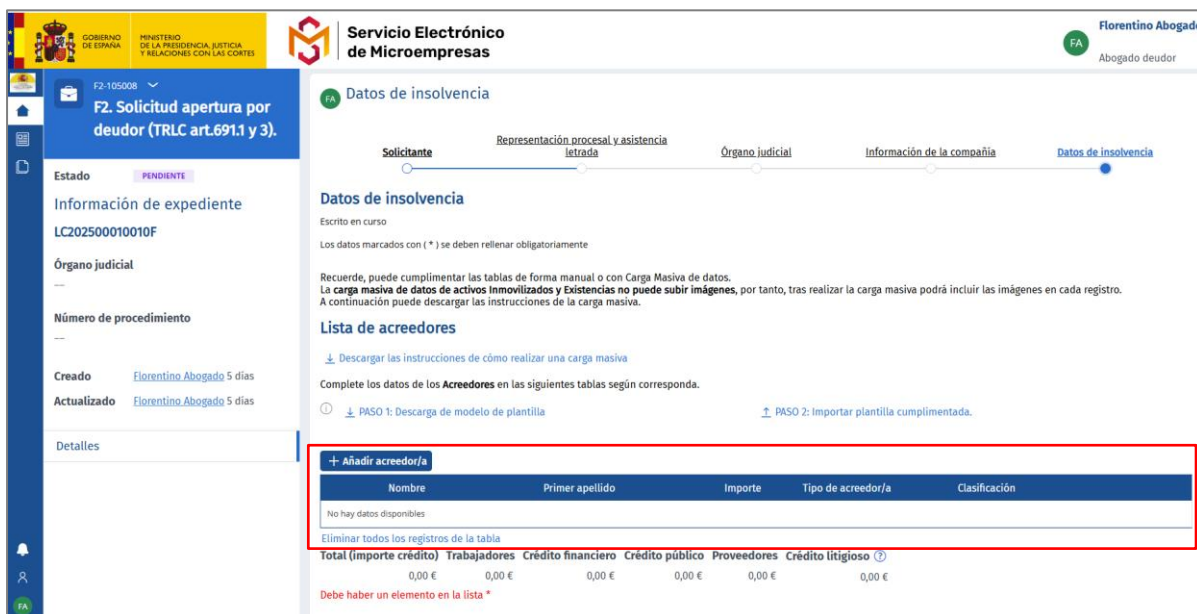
GOBIERNO DE ESPAÑA MINISTERIO DE LA PRESIDENCIA, JUSTICIA Y RELACIONES CON LAS CORTES

Servicio Electrónico de Microempresas

Florentino Abogado
FA
Abogado deudor

F2-105008

F2. Solicitud apertura por deudor (TRLC art.691.1 y 3).

Estado PENDIENTE

Información de expediente

LC202500010010F

Órgano judicial

---

Número de procedimiento

---

Creado Florentino Abogado 5 días

Actualizado Florentino Abogado 5 días

Detalles

FA Datos de insolvencia

Solicitante | Representación procesal y asistencia letrada | Órgano judicial | Información de la compañía | Datos de insolvencia

Datos de insolvencia

Escrito en curso

Los datos marcados con ( * ) se deben rellenar obligatoriamente

Recuerde, puede cumplimentar las tablas de forma manual o con Carga Masiva de datos.
La carga masiva de datos de activos Inmovilizados y Existencias no puede subir imágenes, por tanto, tras realizar la carga masiva podrá incluir las imágenes en cada registro.
A continuación puede descargar las instrucciones de la carga masiva.

Lista de acreedores

Descargar las instrucciones de cómo realizar una carga masiva

Complete los datos de los Acreedores en las siguientes tablas según corresponda.

PASO 1: Descarga de modelo de plantilla

PASO 2: Importar plantilla cumplimentada.

+ Añadir acreedor/a

| Nombre | Primer apellido | Importe | Tipo de acreedor/a | Clasificación |
|---|---|---|---|---|
| No hay datos disponibles | | | | |

Eliminar todos los registros de la tabla

| Total (importe crédito) | Trabajadores | Crédito financiero | Crédito público | Proveedores | Crédito litigioso ? |
|---|---|---|---|---|---|
| 0,00 € | 0,00 € | 0,00 € | 0,00 € | 0,00 € | 0,00 € |

Debe haber un elemento en la lista *

FA